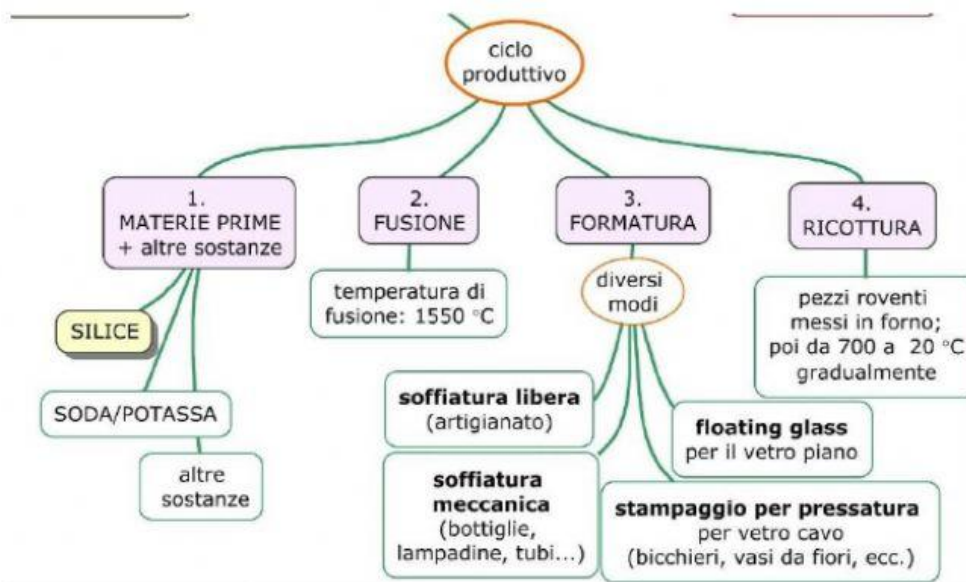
ciclo produttivo

1. MATERIE PRIME + altre sostanze

2. FUSIONE

3. FORMATURA

4. RICOTTURA

SILICE

SODA/POTASSA

altre sostanze

temperatura di fusione: 1550 °C

diversi modi

pezzi roventi messi in forno; poi da 700 a 20 °C gradualmente

**soffiatura libera** (artigianato)

**floating glass** per il vetro piano

**soffiatura meccanica** (bottiglie, lampadine, tubi...)

**stampaggio per pressatura** per vetro cavo (bicchieri, vasi da fiori, ecc.)